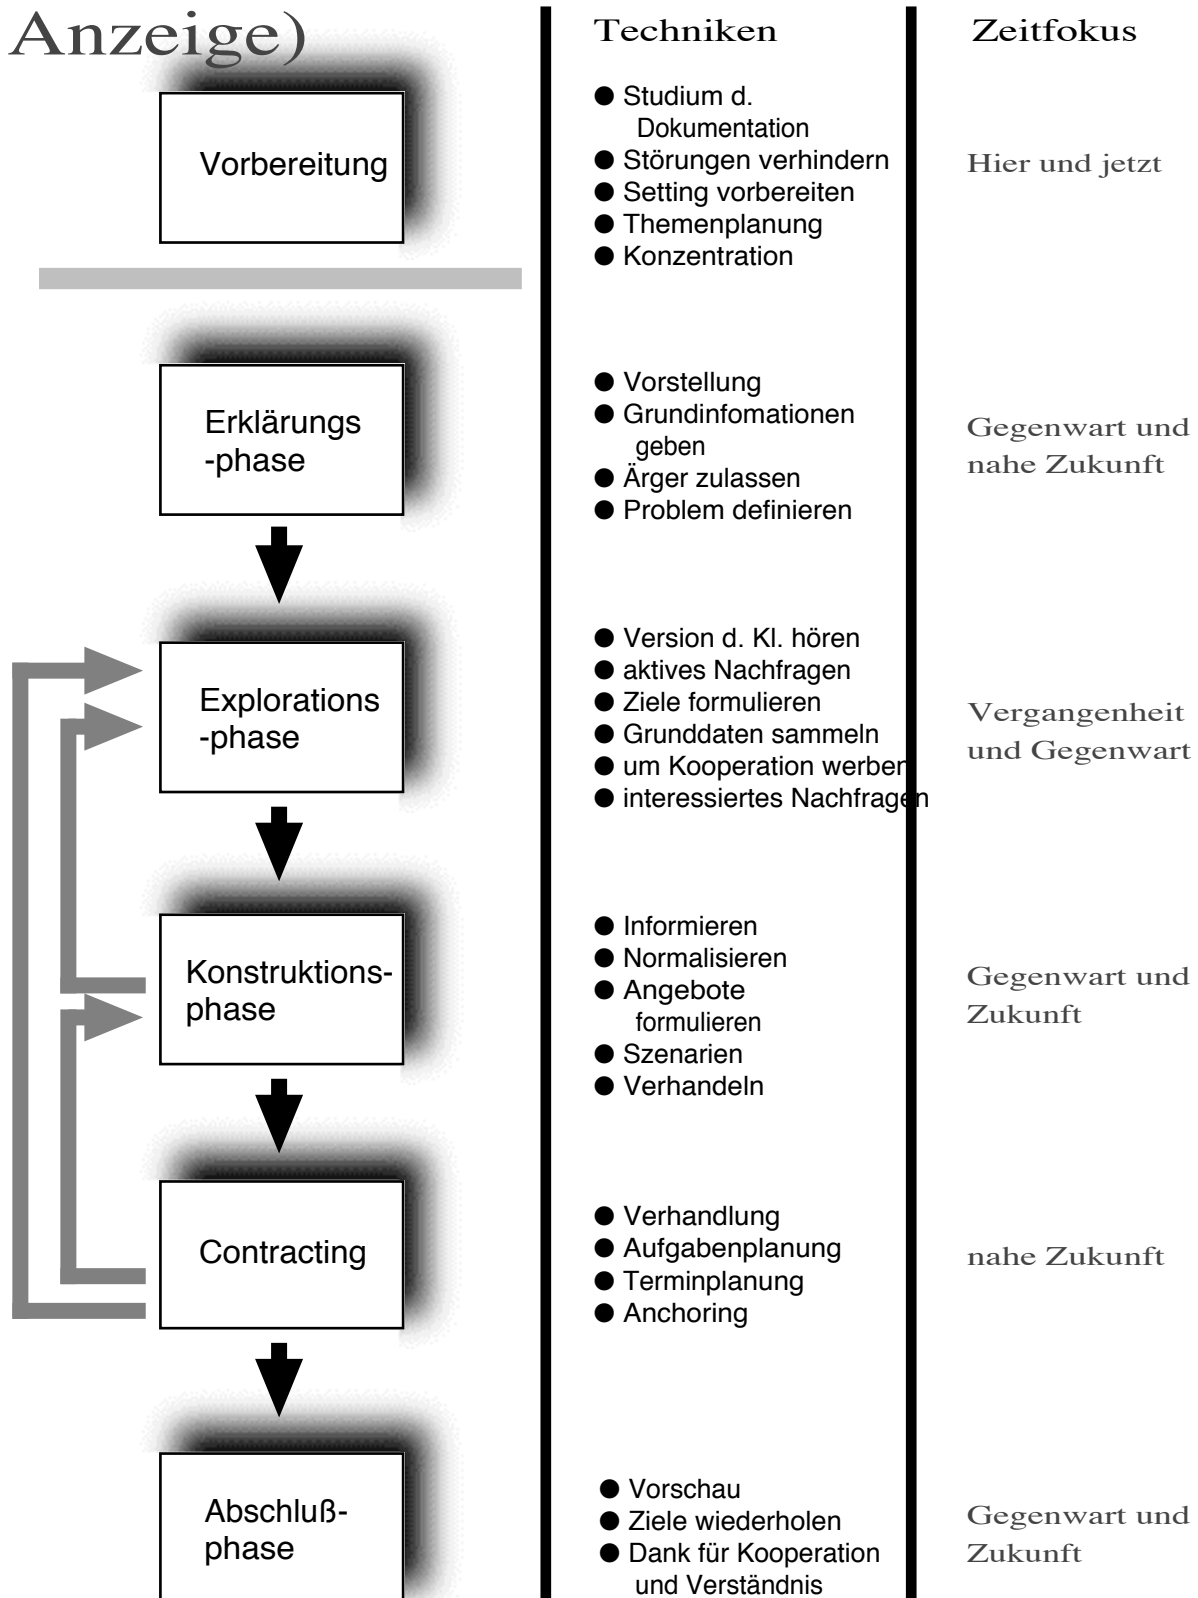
Anzeige)

| | Techniken | Zeitfokus |
|---|---|---|
| Vorbereitung | ● Studium d. Dokumentation ● Störungen verhindern ● Setting vorbereiten ● Themenplanung ● Konzentration | Hier und jetzt |
| Erklärungs -phase | ● Vorstellung ● Grundinfomationen geben ● Ärger zulassen ● Problem definieren | Gegenwart und nahe Zukunft |
| Explorations -phase | ● Version d. Kl. hören ● aktives Nachfragen ● Ziele formulieren ● Grunddaten sammeln ● um Kooperation werben ● interessiertes Nachfragen | Vergangenheit und Gegenwart |
| Konstruktions-phase | ● Informieren ● Normalisieren ● Angebote formulieren ● Szenarien ● Verhandeln | Gegenwart und Zukunft |
| Contracting | ● Verhandlung ● Aufgabenplanung ● Terminplanung ● Anchoring | nahe Zukunft |
| Abschluß-phase | ● Vorschau ● Ziele wiederholen ● Dank für Kooperation und Verständnis | Gegenwart und Zukunft |